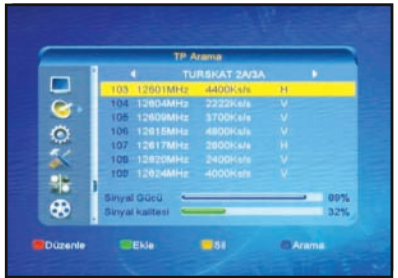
TP Arama

TURKSAT 2A/3A

| | | | |
|---|---|---|---|
| 103 | 12601MHz | 4400Ks/s | H |
| 104 | 12604MHz | 2222Ks/s | V |
| 105 | 12609MHz | 3700Ks/s | V |
| 106 | 12615MHz | 4800Ks/s | V |
| 107 | 12617MHz | 2600Ks/s | H |
| 108 | 12620MHz | 2400Ks/s | V |
| 109 | 12624MHz | 4000Ks/s | V |

Sinyal Gücü 89%
Sinyal kalitesi 32%

Düzenle Ekle Sil Arama